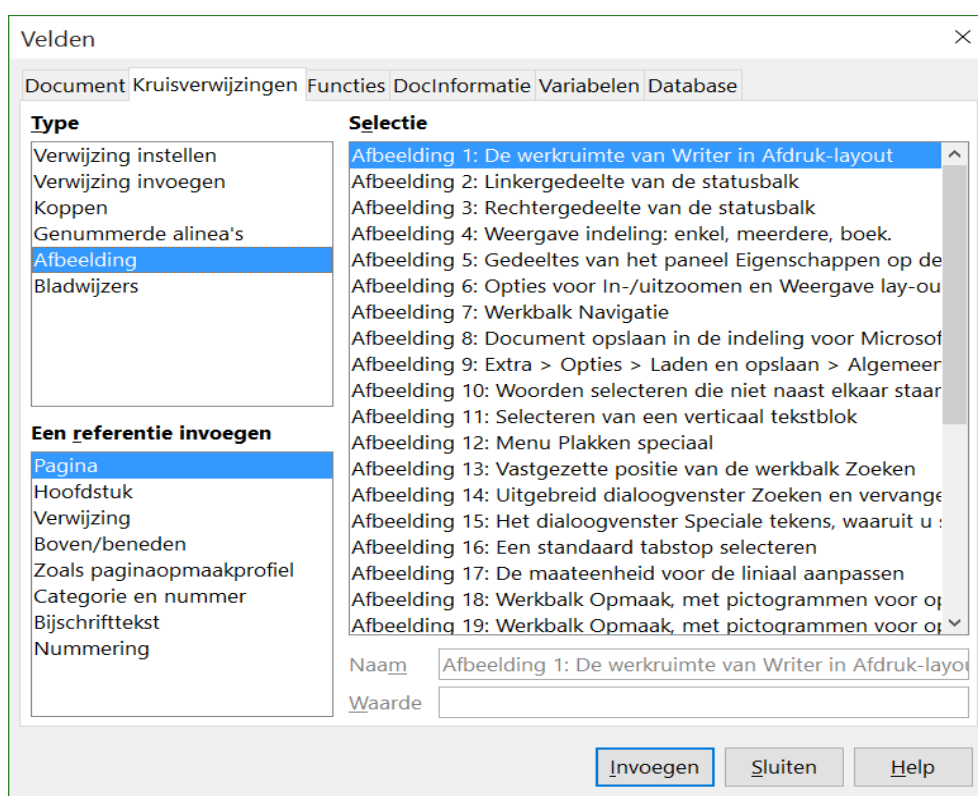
Velden

Document Kruisverwijzingen Functies DocInformatie Variabelen Database

Type

Verwijzing instellen
Verwijzing invoegen
Koppen
Genummerde alinea's
Afbeelding
Bladwijzers

Een referentie invoegen

Pagina
Hoofdstuk
Verwijzing
Boven/beneden
Zoals paginaopmaakprofiel
Categorie en nummer
Bijschrifttekst
Nummering

Selectie

Afbeelding 1: De werkruimte van Writer in Afdruk-layout
Afbeelding 2: Linkergedeelte van de statusbalk
Afbeelding 3: Rechtergedeelte van de statusbalk
Afbeelding 4: Weergave indeling: enkel, meerdere, boek.
Afbeelding 5: Gedeeltes van het paneel Eigenschappen op de
Afbeelding 6: Opties voor In-/uitzoomen en Weergave lay-ou
Afbeelding 7: Werkbalk Navigatie
Afbeelding 8: Document opslaan in de indeling voor Microsof
Afbeelding 9: Extra > Opties > Laden en opslaan > Algemeer
Afbeelding 10: Woorden selecteren die niet naast elkaar staar
Afbeelding 11: Selecteren van een verticaal tekstblok
Afbeelding 12: Menu Plakken speciaal
Afbeelding 13: Vastgezette positie van de werkbalk Zoeken
Afbeelding 14: Uitgebreid dialoogvenster Zoeken en vervange
Afbeelding 15: Het dialoogvenster Speciale tekens, waaruit u
Afbeelding 16: Een standaard tabstop selecteren
Afbeelding 17: De maateenheid voor de liniaal aanpassen
Afbeelding 18: Werkbalk Opmaak, met pictogrammen voor o
Afbeelding 19: Werkbalk Opmaak, met pictogrammen voor o

Naam Afbeelding 1: De werkruimte van Writer in Afdruk-layo
Waarde

Invoegen Sluiten Help